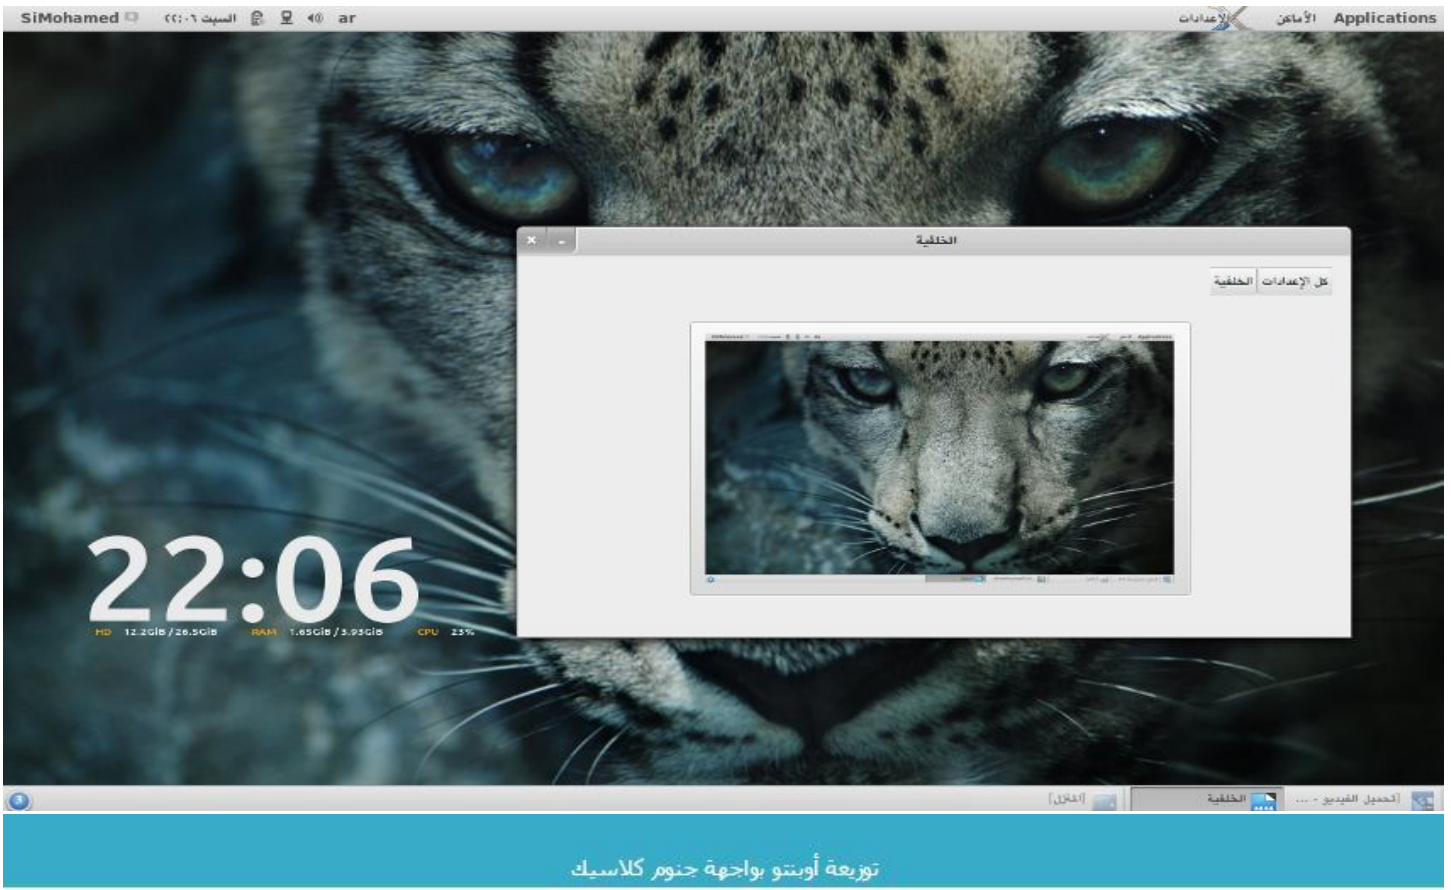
SiMohamed السبت ٢٢:٠٦ ar

Applications الأماكن الإعدادات

22:06
HD 12.2GiB / 26.5GiB RAM 1.65GiB / 3.93GiB CPU 23%

الخلفية

كل الإعدادات الخلفية

[تحميل الفيديو - ... الخلفية [المنزل]

توزيعة أوبنتو بواجهة جنوم كلاسيك